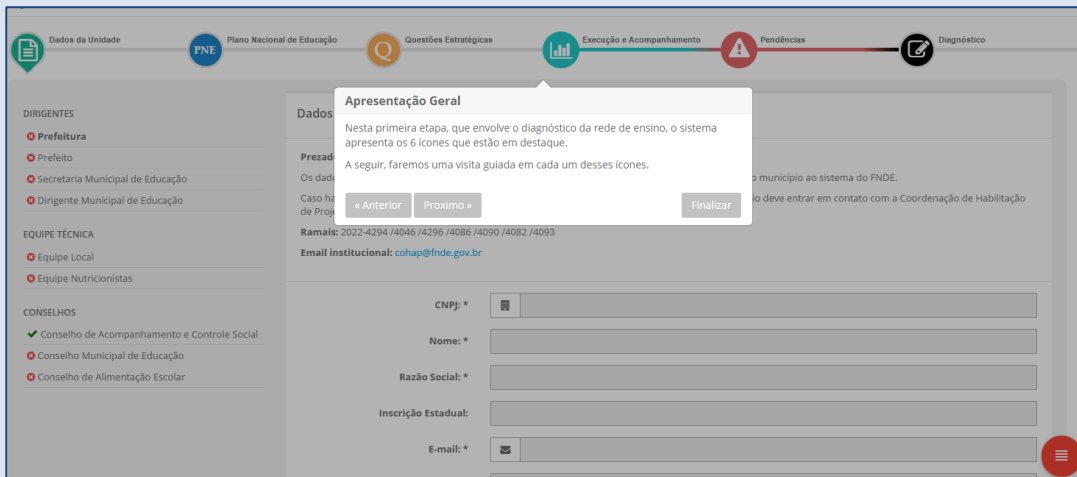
Dados da Unidade
PNE Plano Nacional de Educação
Q Questões Estratégicas
Execução e Acompanhamento
Pendências
Diagnóstico

DIRIGENTES
Prefeitura
Prefeito
Secretaria Municipal de Educação
Dirigente Municipal de Educação

EQUIPE TÉCNICA
Equipe Local
Equipe Nutricionistas

CONSELHOS
Conselho de Acompanhamento e Controle Social
Conselho Municipal de Educação
Conselho de Alimentação Escolar

Dados

Apresentação Geral

Nesta primeira etapa, que envolve o diagnóstico da rede de ensino, o sistema apresenta os 6 ícones que estão em destaque.

A seguir, faremos uma visita guiada em cada um desses ícones.

« Anterior Proximo » Finalizar

Prezad

Os dad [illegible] o município ao sistema do FNDE.

Caso ha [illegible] o deve entrar em contato com a Coordenação de Habilitação de Proj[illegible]

Ramais: 2022-4294 /4046 /4296 /4086 /4090 /4082 /4093

Email institucional: cohap@fnde.gov.br

CNPJ: *

Nome: *

Razão Social: *

Inscrição Estadual:

E-mail: *